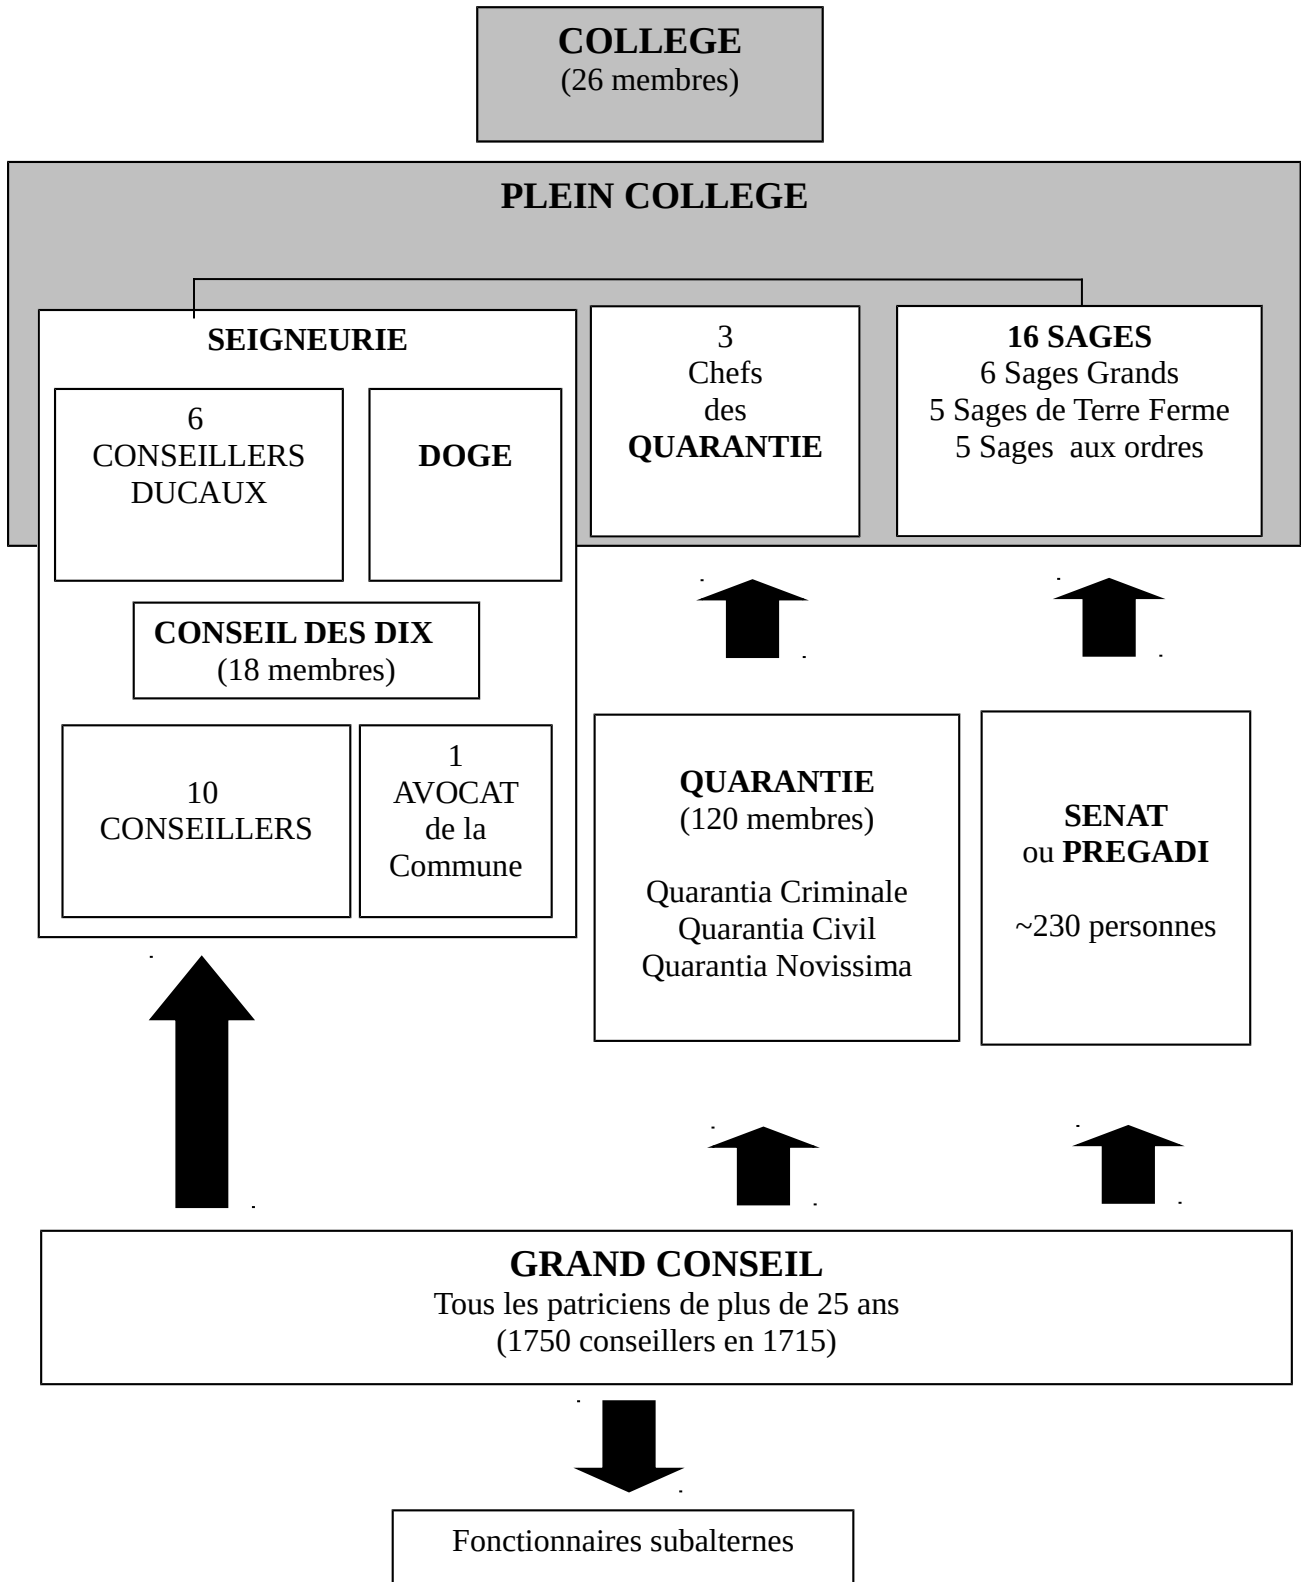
COLLEGE
(26 membres)

PLEIN COLLEGE

SEIGNEURIE

6 CONSEILLERS DUCAUX

DOGE

CONSEIL DES DIX
(18 membres)

10 CONSEILLERS

1 AVOCAT de la Commune

3 Chefs des QUARANTIE

16 SAGES
6 Sages Grands
5 Sages de Terre Ferme
5 Sages aux ordres

QUARANTIE
(120 membres)

Quarantia Criminale
Quarantia Civil
Quarantia Novissima

SENAT
ou PREGADI

~230 personnes

GRAND CONSEIL
Tous les patriciens de plus de 25 ans
(1750 conseillers en 1715)

Fonctionnaires subalternes